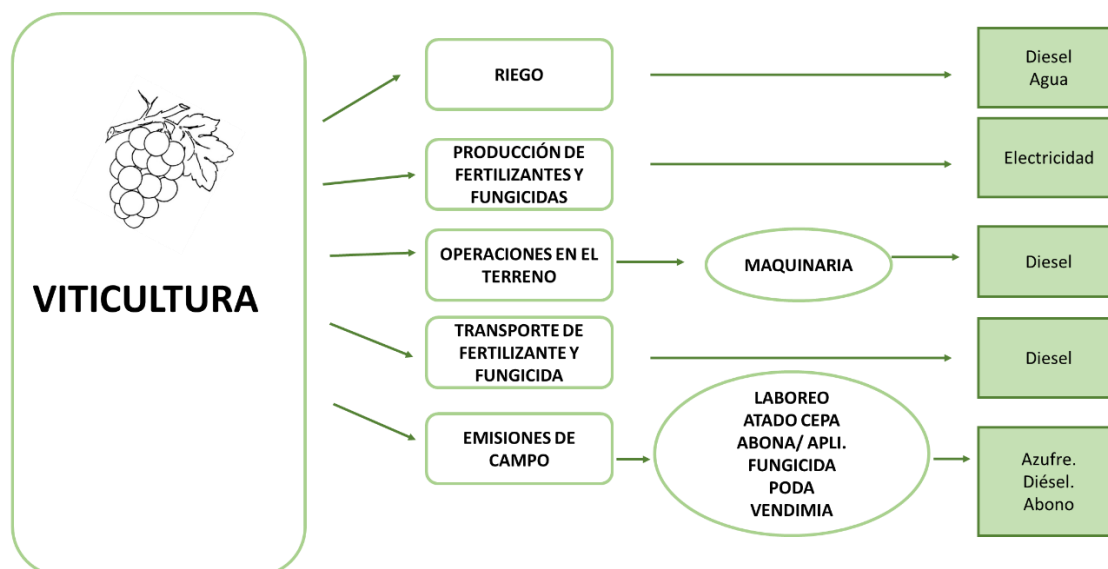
VITICULTURA

RIEGO

Diesel
Agua

PRODUCCIÓN DE FERTILIZANTES Y FUNGICIDAS

Electricidad

OPERACIONES EN EL TERRENO

MAQUINARIA

Diesel

TRANSPORTE DE FERTILIZANTE Y FUNGICIDA

Diesel

EMISIONES DE CAMPO

LABOREO
ATADO CEPA
ABONA/ APLI.
FUNGICIDA
PODA
VENDIMIA

Azufre.
Diésel.
Abono